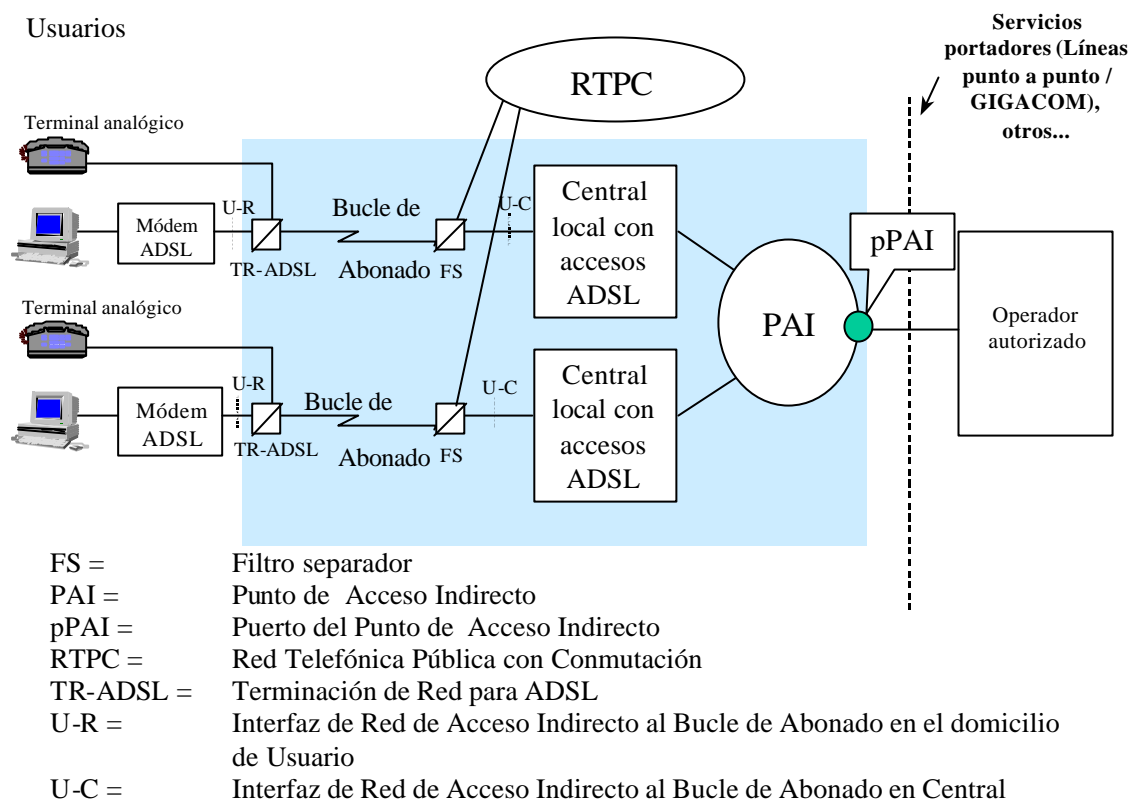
Usuarios

Servicios portadores (Líneas punto a punto / GIGACOM), otros...

RTPC

Terminal analógico

Módem ADSL

U-R

TR-ADSL

Bucle de Abonado

FS

U-C

Central local con accesos ADSL

pPAI

PAI

Operador autorizado

Terminal analógico

Módem ADSL

U-R

TR-ADSL

Bucle de Abonado

FS

U-C

Central local con accesos ADSL

| | |
|---|---|
| FS = | Filtro separador |
| PAI = | Punto de Acceso Indirecto |
| pPAI = | Puerto del Punto de Acceso Indirecto |
| RTPC = | Red Telefónica Pública con Conmutación |
| TR-ADSL = | Terminación de Red para ADSL |
| U-R = | Interfaz de Red de Acceso Indirecto al Bucle de Abonado en el domicilio de Usuario |
| U-C = | Interfaz de Red de Acceso Indirecto al Bucle de Abonado en Central |